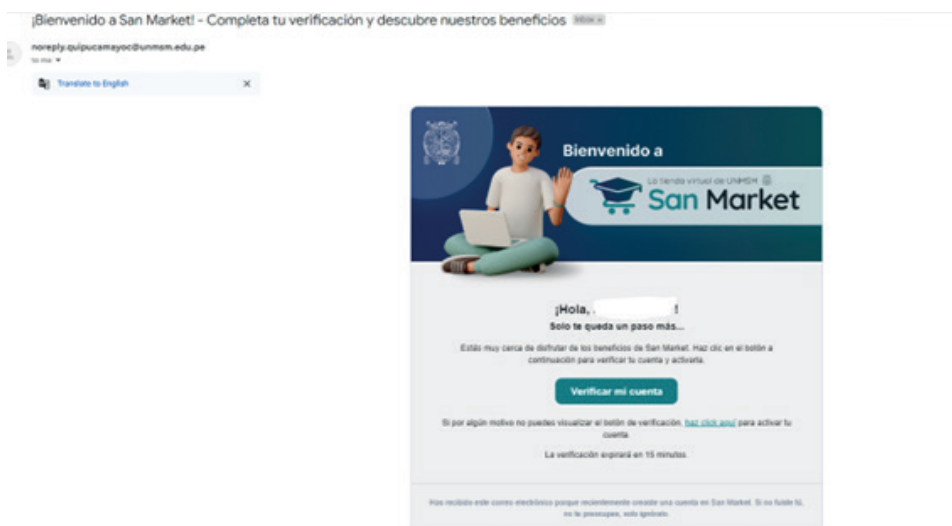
¡Bienvenido a San Market! - Completa tu verificación y descubre nuestros beneficios Inbox ×

noreply.quipucamayoc@unmsm.edu.pe
to me

Translate to English ×

Bienvenido a

La tienda virtual de UNMSM
San Market

¡Hola, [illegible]!
Solo te queda un paso más...

Estás muy cerca de disfrutar de los beneficios de San Market. Haz clic en el botón a continuación para verificar tu cuenta y activarla.

Verificar mi cuenta

Si por algún motivo no puedes visualizar el botón de verificación, haz click aquí para activar tu cuenta.

La verificación expirará en 15 minutos.

Has recibido este correo electrónico porque recientemente creaste una cuenta en San Market. Si no fuiste tú, no te preocupes, solo ignóralo.